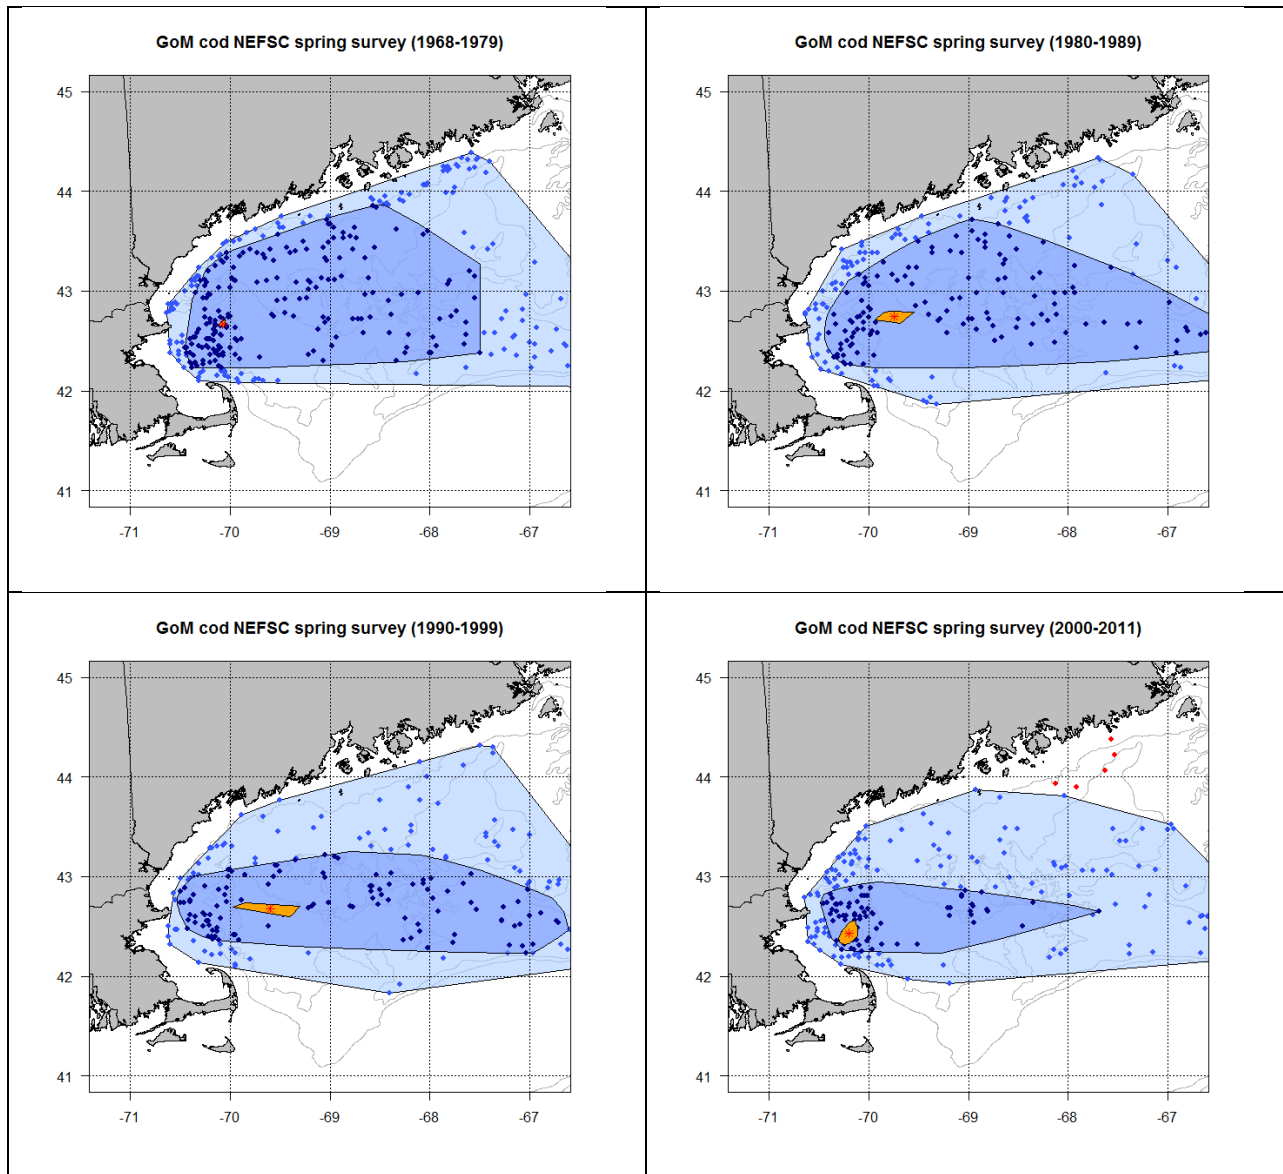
GoM cod NEFSC spring survey (1968-1979)

45
44
43
42
41

-71 -70 -69 -68 -67

GoM cod NEFSC spring survey (1980-1989)

45
44
43
42
41

-71 -70 -69 -68 -67

GoM cod NEFSC spring survey (1990-1999)

45
44
43
42
41

-71 -70 -69 -68 -67

GoM cod NEFSC spring survey (2000-2011)

45
44
43
42
41

-71 -70 -69 -68 -67